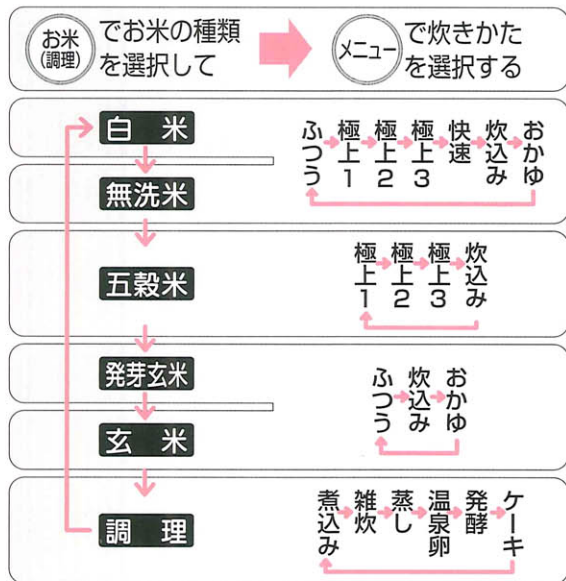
お米(調理) でお米の種類を選択して

メニュー で炊きかたを選択する

白米

無洗米

ふつう 極上1 極上2 極上3 快速 炊込み おかゆ

五穀米

極上1 極上2 極上3 炊込み

発芽玄米

玄米

ふつう 炊込み おかゆ

調理

煮込み 雑炊 蒸し 温泉卵 発酵 ケーキ